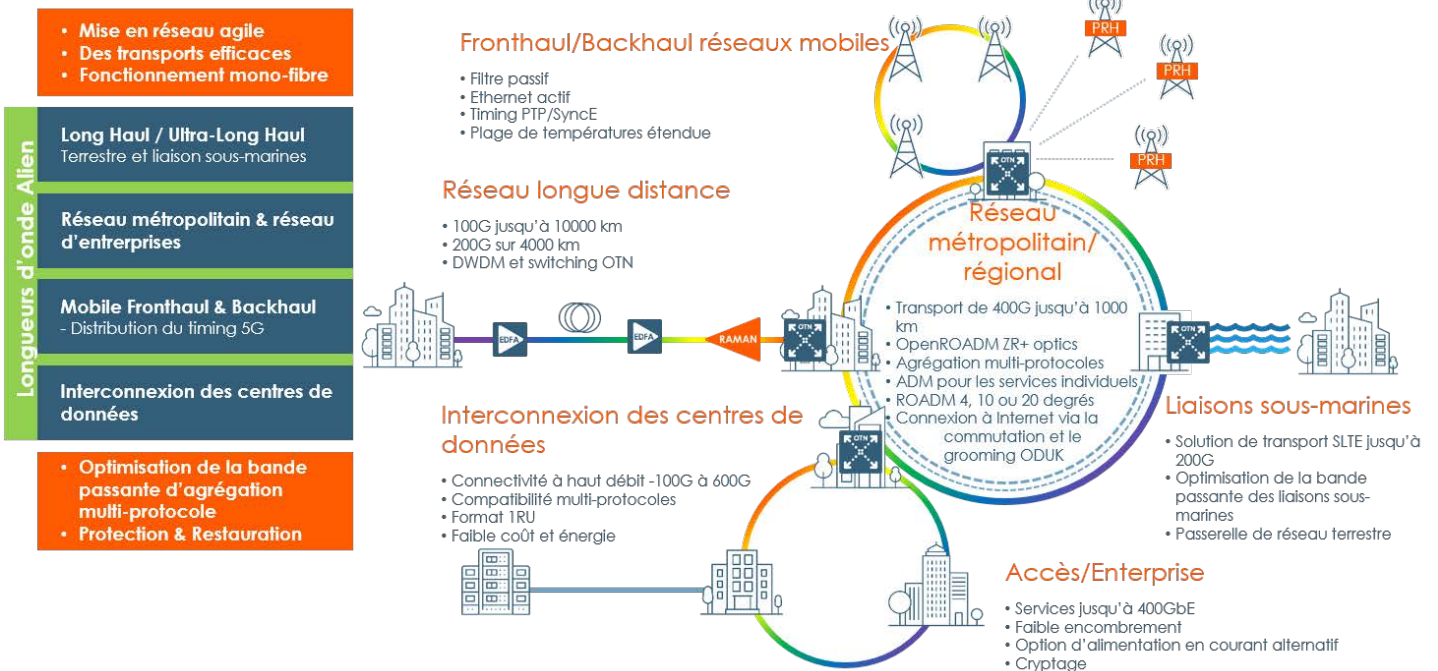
• Mise en réseau agile
• Des transports efficaces
• Fonctionnement mono-fibre

Longueurs d'onde Alien

Long Haul / Ultra-Long Haul
Terrestre et liaison sous-marines

Réseau métropolitain & réseau d'entrerprises

Mobile Fronthaul & Backhaul
- Distribution du timing 5G

Interconnexion des centres de données

• Optimisation de la bande passante d'agrégation multi-protocole
• Protection & Restauration

Fronthaul/Backhaul réseaux mobiles
• Filtre passif
• Ethernet actif
• Timing PTP/SyncE
• Plage de températures étendue

PRH
PRH
PRH
OTN

Réseau longue distance
• 100G jusqu'à 10000 km
• 200G sur 4000 km
• DWDM et switching OTN

EDFA
EDFA
RAMAN
OTN

Réseau métropolitain/ régional
• Transport de 400G jusqu'à 1000 km
• OpenROADM ZR+ optics
• Agrégation multi-protocoles
• ADM pour les services individuels
• ROADM 4, 10 ou 20 degrés
• Connexion à Internet via la commutation et le grooming ODUK

OTN

Liaisons sous-marines
• Solution de transport SLTE jusqu'à 200G
• Optimisation de la bande passante des liaisons sous-marines
• Passerelle de réseau terrestre

Interconnexion des centres de données
• Connectivité à haut débit -100G à 600G
• Compatibilité multi-protocoles
• Format 1RU
• Faible coût et énergie

OTN

Accès/Enterprise
• Services jusqu'à 400GbE
• Faible encombrement
• Option d'alimentation en courant alternatif
• Cryptage